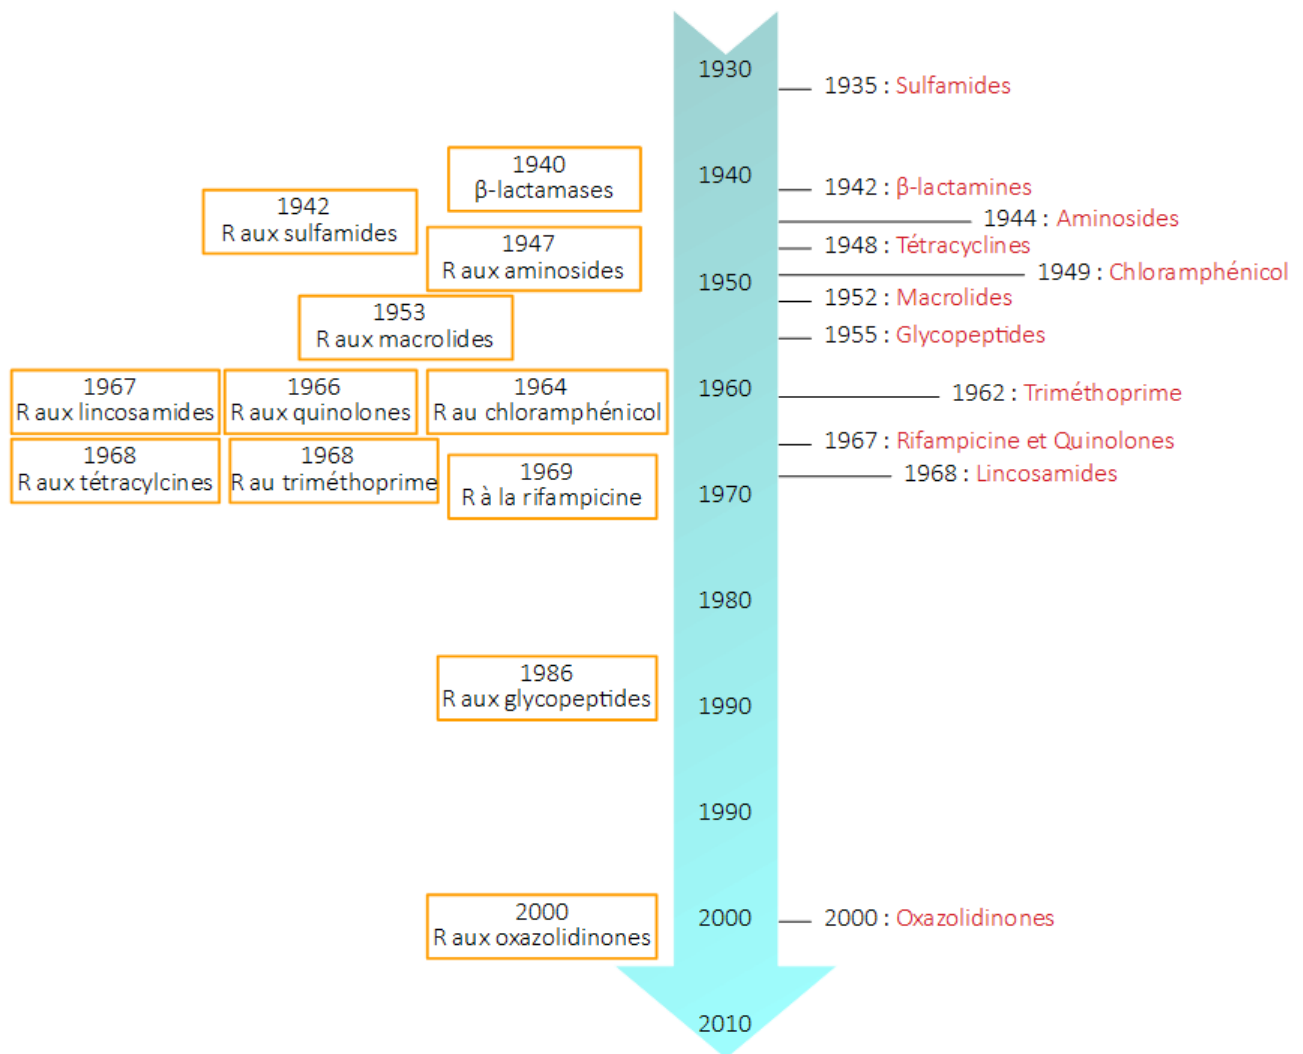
1930

1935 : Sulfamides

1940

β-lactamases

1942
R aux sulfamides

1940

1942 : β-lactamines

1944 : Aminosides

1947
R aux aminosides

1948 : Tétracyclines

1950

1949 : Chloramphénicol

1953
R aux macrolides

1952 : Macrolides

1955 : Glycopeptides

1967
R aux lincosamides

1966
R aux quinolones

1964
R au chloramphénicol

1960

1962 : Triméthoprime

1967 : Rifampicine et Quinolones

1968
R aux tétracylcines

1968
R au triméthoprime

1969
R à la rifampicine

1968 : Lincosamides

1970

1980

1986
R aux glycopeptides

1990

1990

2000
R aux oxazolidinones

2000

2000 : Oxazolidinones

2010